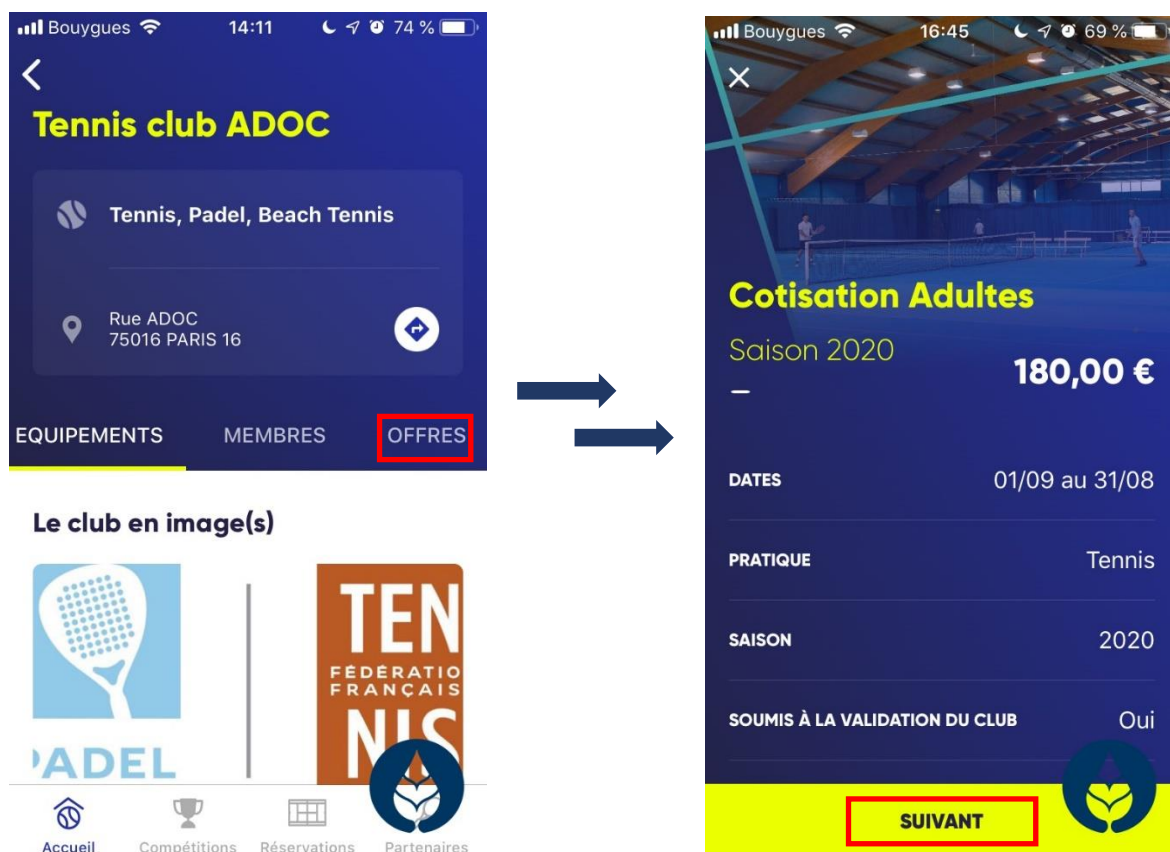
Bouygues 14:11 74 %

Tennis club ADOC

Tennis, Padel, Beach Tennis

Rue ADOC
75016 PARIS 16

EQUIPEMENTS MEMBRES OFFRES

Le club en image(s)

PADEL

TEN
FÉDÉRATIO
FRANÇAIS
NIS

Accueil Compétitions Réservations Partenaires

Bouygues 16:45 69 %

Cotisation Adultes

Saison 2020

180,00 €

–

| | |
|---|---|
| DATES | 01/09 au 31/08 |
| PRATIQUE | Tennis |
| SAISON | 2020 |
| SOUMIS À LA VALIDATION DU CLUB | Oui |

SUIVANT